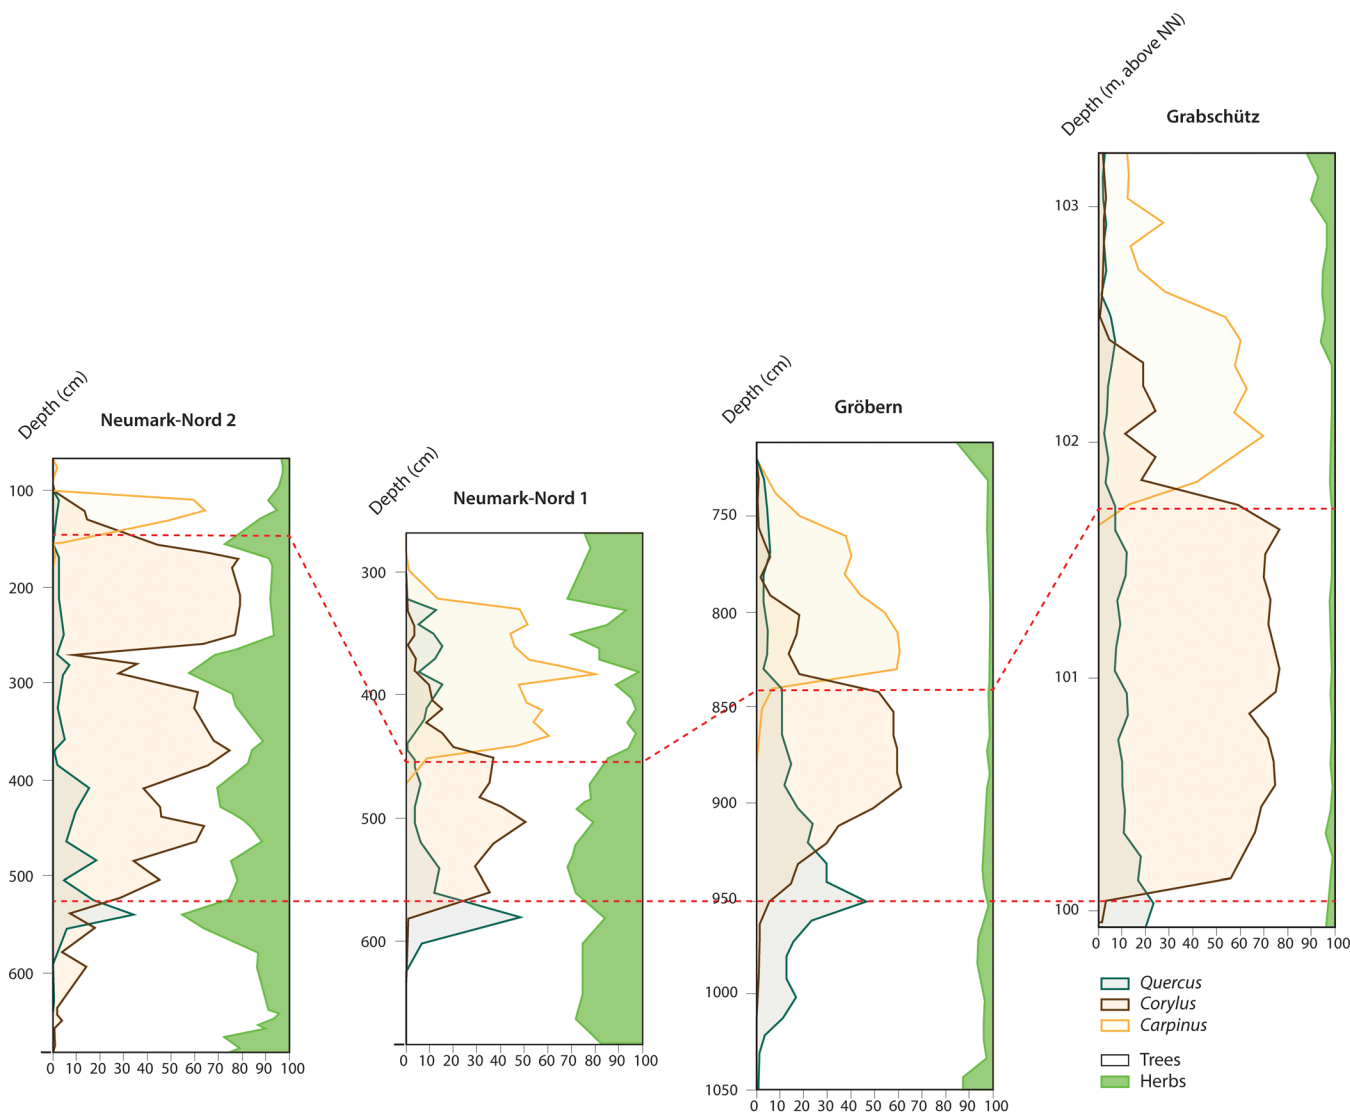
Depth (cm)
Neumark-Nord 2
100
200
300
400
500
600
0 10 20 30 40 50 60 70 80 90 100

Depth (cm)
Neumark-Nord 1
300
400
500
600
0 10 20 30 40 50 60 70 80 90 100

Depth (cm)
Gröbern
750
800
850
900
950
1000
1050
0 10 20 30 40 50 60 70 80 90 100

Depth (m, above NN)
Grabschütz
103
102
101
100
0 10 20 30 40 50 60 70 80 90 100

Quercus
Corylus
Carpinus

Trees
Herbs